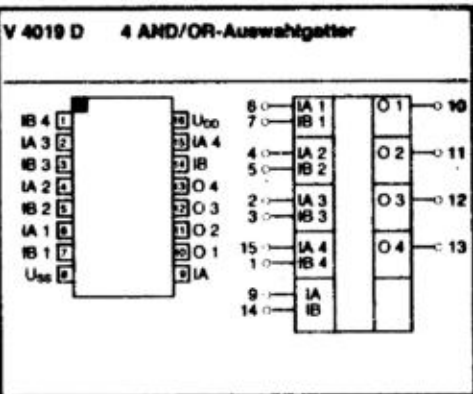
V 4019 D 4 AND/OR-Auswahlgatter

IB 4 1
IA 3 2
IB 3 3
IA 2 4
IB 2 5
IA 1 6
IB 1 7
$U_{SS}$ 8

16 $U_{DD}$
15 IA 4
14 IB
13 O 4
12 O 3
11 O 2
10 O 1
9 IA

6 IA 1
7 IB 1
4 IA 2
5 IB 2
2 IA 3
3 IB 3
15 IA 4
1 IB 4
9 IA
14 IB

O 1 10
O 2 11
O 3 12
O 4 13